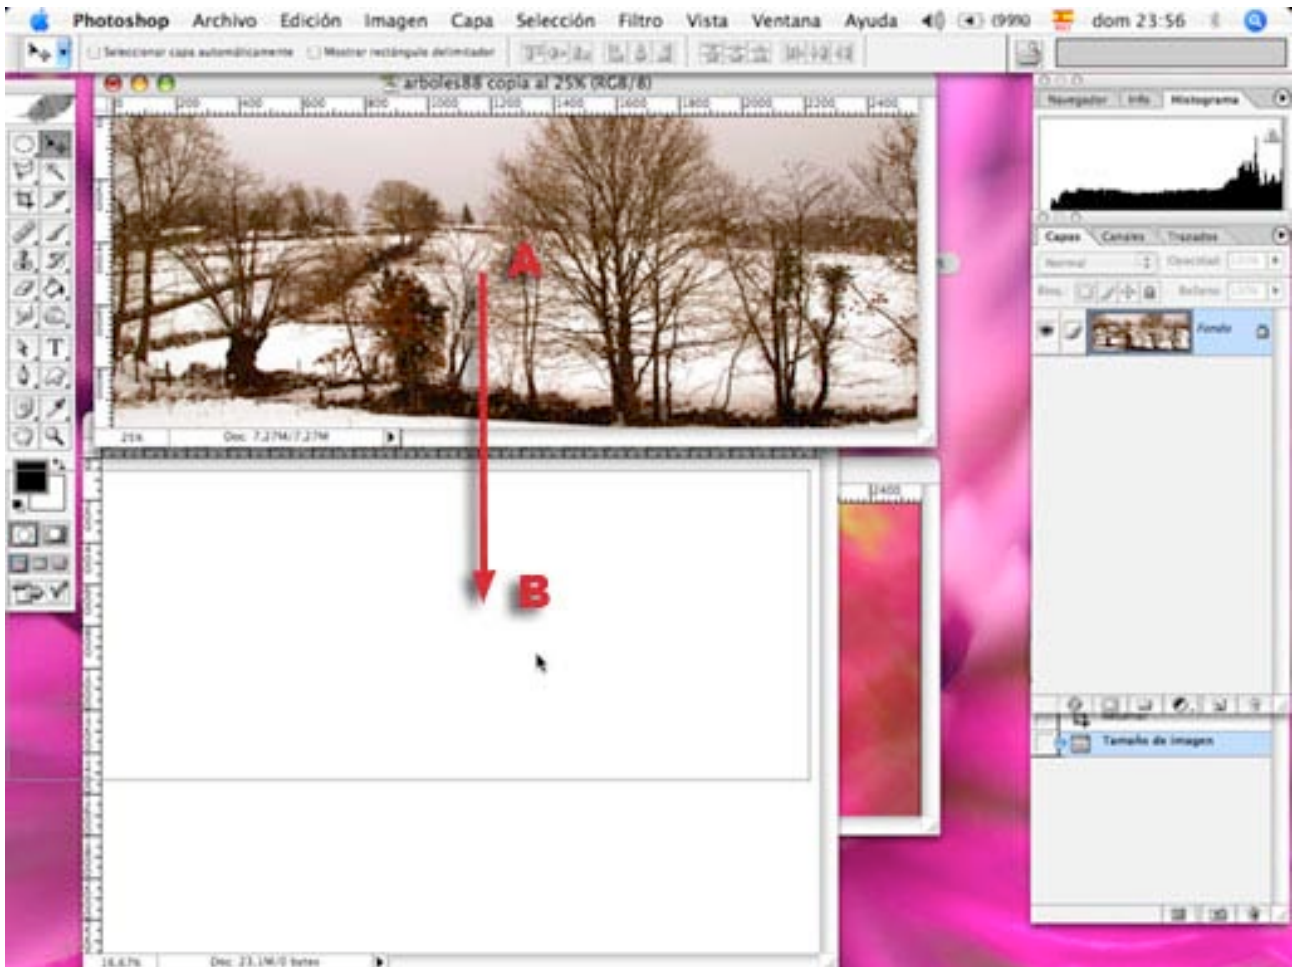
Photoshop Archivo Edición Imagen Capa Selección Filtro Vista Ventana Ayuda (99%) dom 23:56

Seleccionar capa automáticamente Mostrar rectángulo delimitador

arboles88 copia al 25% (RGB/8)

200 400 600 800 1000 1200 1400 1600 1800 2000 2200 2400

A

B

25% Doc: 7,27M/7,27M

2400

16,67% Doc: 23,1M/0 bytes

Navegador Info Histograma

Capas Canales Trazados

Normal Opacidad

Bloq. Relleno

Fondo

Tamaño de imagen